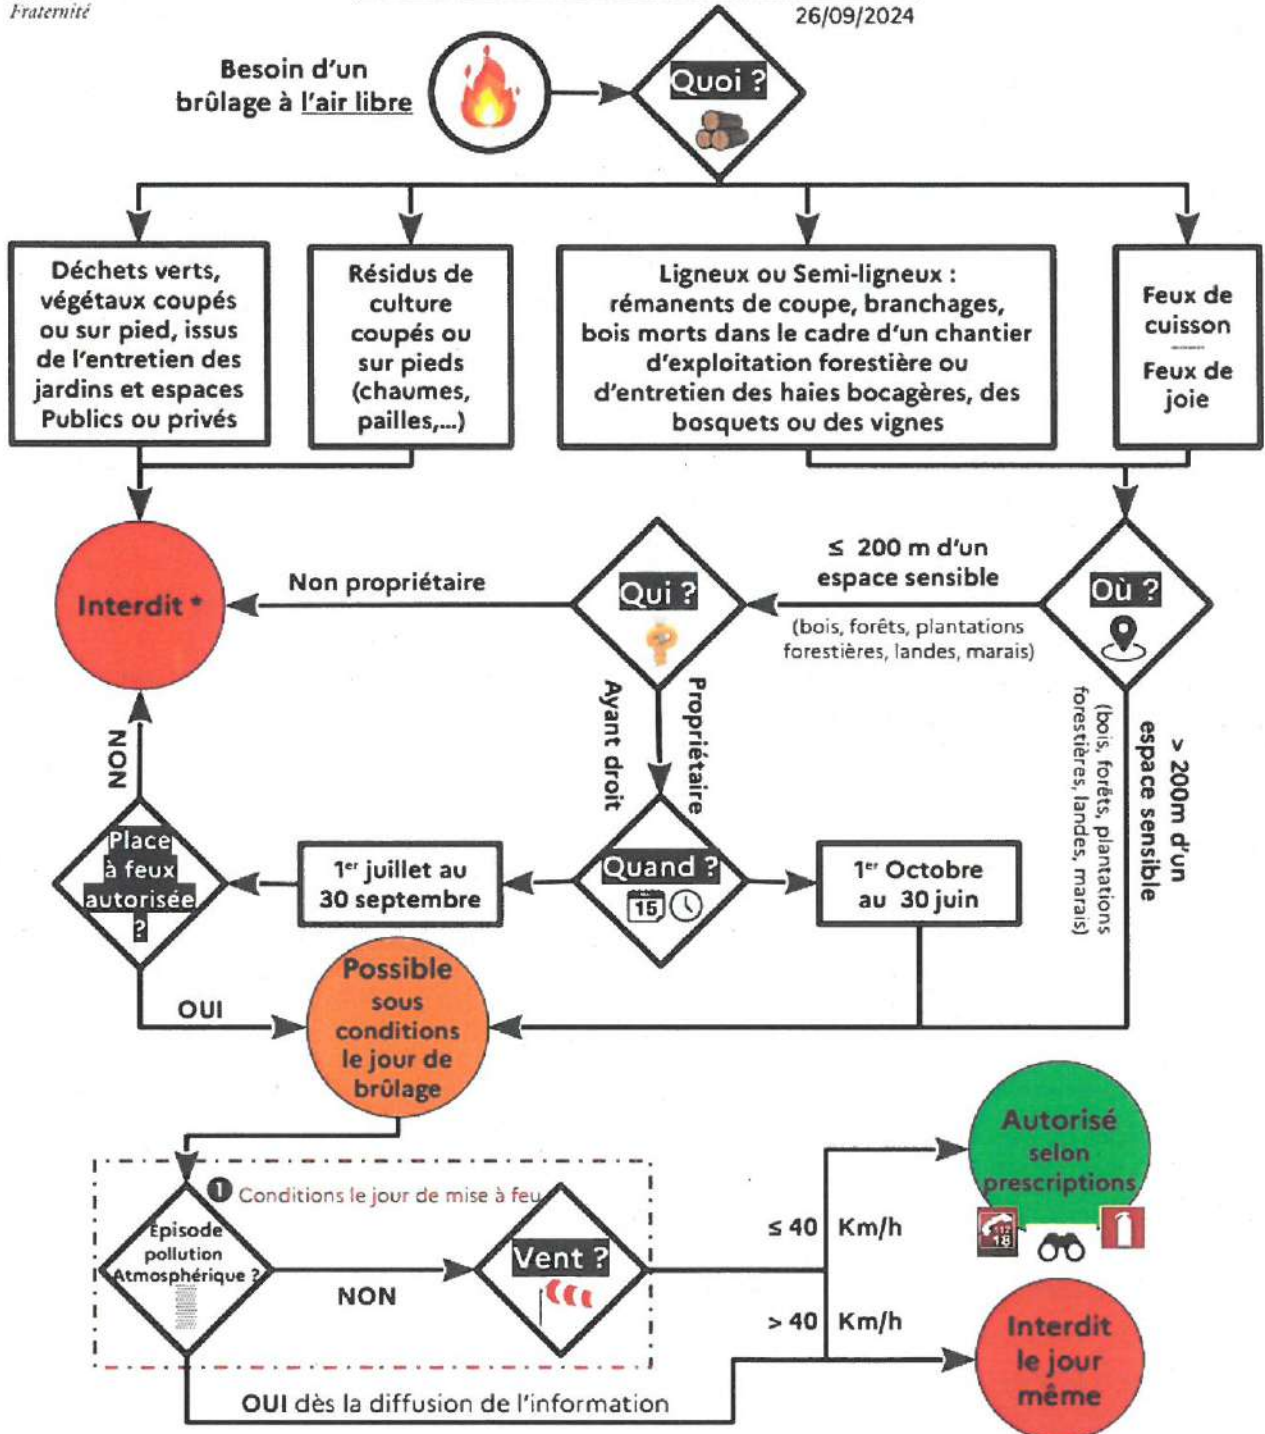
Fraternité

26/09/2024

Besoin d'un brûlage à l'air libre

Quoi ?

Déchets verts, végétaux coupés ou sur pied, issus de l'entretien des jardins et espaces Publics ou privés

Résidus de culture coupés ou sur pieds (chaumes, pailles,...)

Ligneux ou Semi-ligneux : rémanents de coupe, branchages, bois morts dans le cadre d'un chantier d'exploitation forestière ou d'entretien des haies bocagères, des bosquets ou des vignes

Feux de cuisson

Feux de joie

Interdit *

Non propriétaire

Qui ?

≤ 200 m d'un espace sensible

(bois, forêts, plantations forestières, landes, marais)

Où ?

Ayant droit

Propriétaire

> 200m d'un espace sensible

(bois, forêts, plantations forestières, landes, marais)

NON

Place à feux autorisée ?

1er juillet au 30 septembre

Quand ?

15

1er Octobre au 30 juin

OUI

Possible sous conditions le jour de brûlage

1 Conditions le jour de mise à feu

Episode pollution Atmosphérique ?

NON

Vent ?

≤ 40 Km/h

> 40 Km/h

Autorisé selon prescriptions

112 18

Interdit le jour même

OUI dès la diffusion de l'information